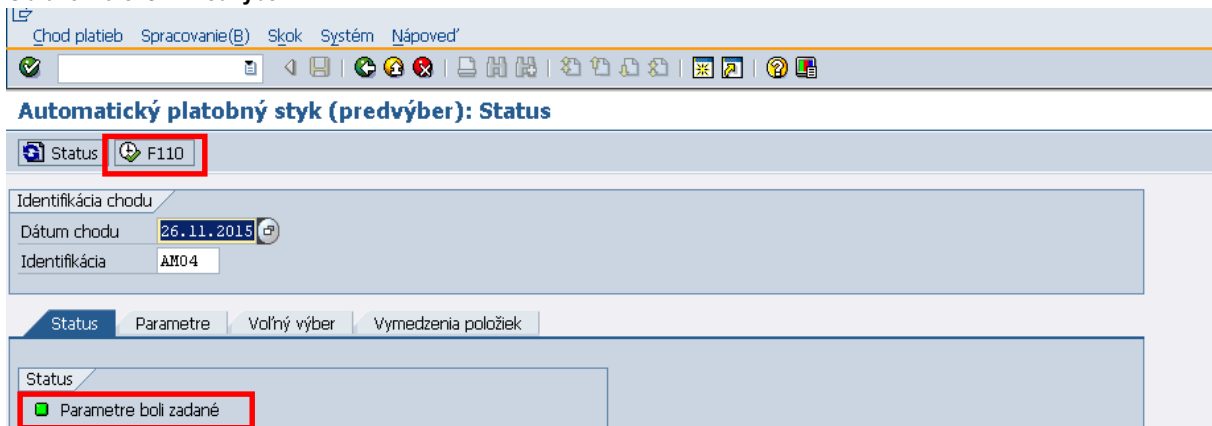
Chod platieb Spracovanie(B) Skok Systém Nápoveď

Automatický platobný styk (predvýber): Status

Status F110

Identifikácia chodu

Dátum chodu 26.11.2015

Identifikácia AM04

Status Parametre Voľný výber Vymedzenia položiek

Status

Parametre boli zadané